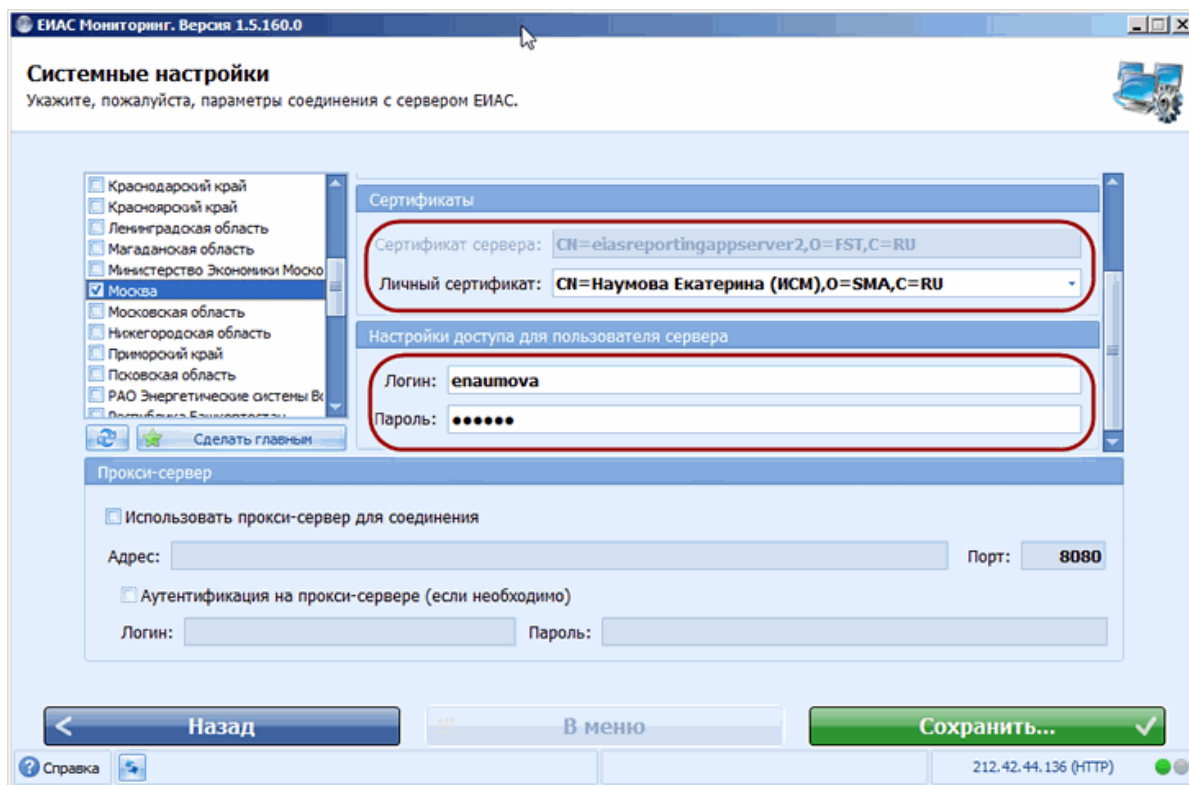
ЕИАС Мониторинг. Версия 1.5.160.0

Системные настройки
Укажите, пожалуйста, параметры соединения с сервером ЕИАС.

Краснодарский край
Красноярский край
Ленинградская область
Магаданская область
Министерство Экономики Моско
Москва
Московская область
Нижегородская область
Приморский край
Псковская область
РАО Энергетические системы Во
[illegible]

Сделать главным

Сертификаты
Сертификат сервера: CN=eiasreportingappserver2,O=FST,C=RU
Личный сертификат: CN=Наумова Екатерина (ИСМ),O=SMA,C=RU

Настройки доступа для пользователя сервера
Логин: enaumova
Пароль: ●●●●●●

Прокси-сервер
Использовать прокси-сервер для соединения
Адрес:
Порт: 8080
Аутентификация на прокси-сервере (если необходимо)
Логин:
Пароль:

Назад
В меню
Сохранить...

Справка
212.42.44.136 (HTTP)